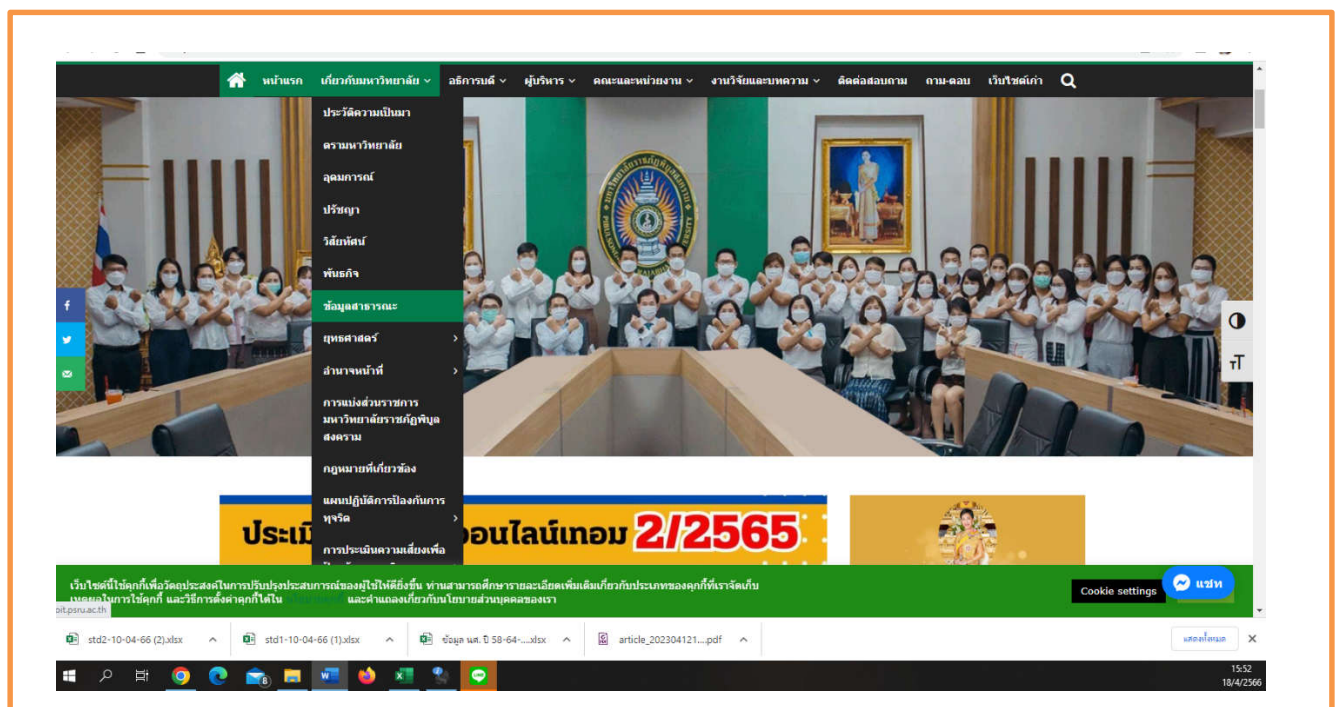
หน้าแรก เกี่ยวกับมหาวิทยาลัย อธิการบดี ผู้บริหาร คณะและหน่วยงาน งานวิจัยและบทความ ติดต่อสอบถาม ถาม-ตอบ เว็บไซต์เก่า

ประวัติความเป็นมา
ตรามหาวิทยาลัย
อุดมการณ์
ปรัชญา
วิสัยทัศน์
พันธกิจ
ข้อมูลสาธารณะ
ยุทธศาสตร์
อำนาจหน้าที่
การแบ่งส่วนราชการ มหาวิทยาลัยราชภัฏพิบูลสงคราม
กฎหมายที่เกี่ยวข้อง
แผนปฏิบัติการป้องกันการทุจริต
การประเมินความเสี่ยงเพื่อ

ประเมิน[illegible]ออนไลน์เทอม 2/2565

เว็บไซต์นี้ใช้คุกกี้เพื่อวัตถุประสงค์ในการปรับปรุงประสบการณ์ของผู้ใช้ให้ดียิ่งขึ้น ท่านสามารถศึกษารายละเอียดเพิ่มเติมเกี่ยวกับประเภทของคุกกี้ที่เราจัดเก็บ เหตุผลในการใช้คุกกี้ และวิธีการตั้งค่าคุกกี้ได้ใน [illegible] และคำแถลงเกี่ยวกับนโยบายส่วนบุคคลของเรา
Cookie settings
แชท
pit.psru.ac.th

std2-10-04-66 (2).xlsx
std1-10-04-66 (1).xlsx
ข้อมูล นศ. ปี 58-64-....xlsx
article_202304121....pdf
แสดงทั้งหมด

15:52
18/4/2566